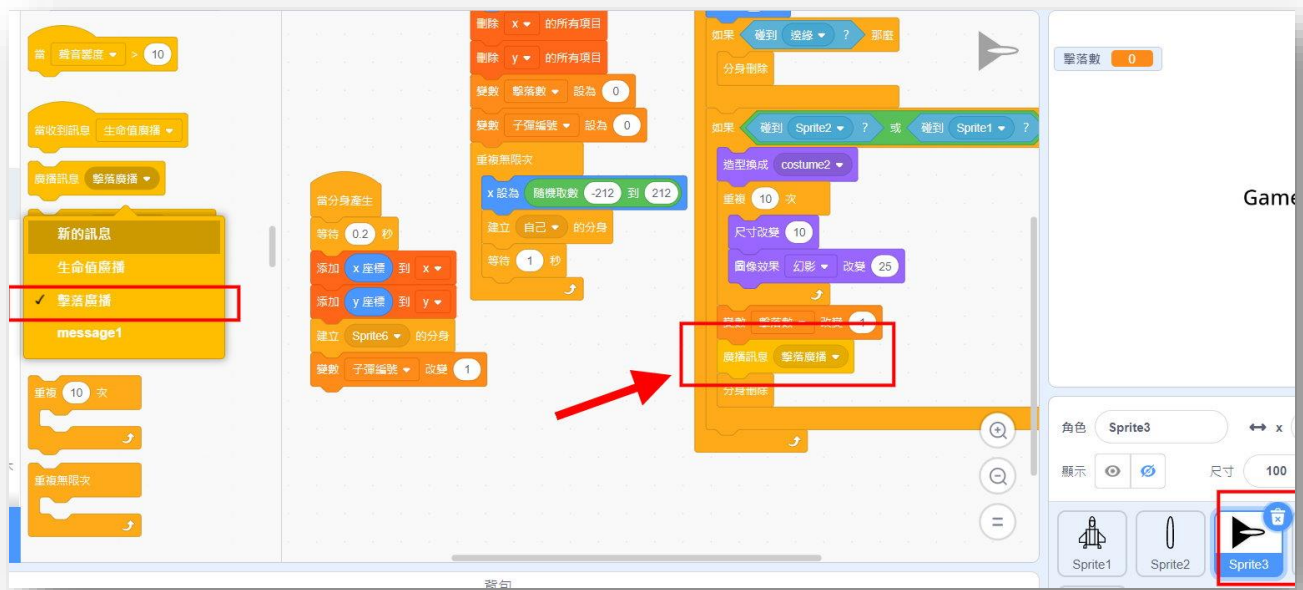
當 聲音響度 > 10

當收到訊息 生命值廣播

廣播訊息 擊落廣播

新的訊息
生命值廣播
✓ 擊落廣播
message1

重複 10 次

重複無限次

當分身產生
等待 0.2 秒
添加 x 座標 到 x
添加 y 座標 到 y
建立 Sprite6 的分身
變數 子彈編號 改變 1

刪除 x 的所有項目
刪除 y 的所有項目
變數 擊落數 設為 0
變數 子彈編號 設為 0
重複無限次
x 設為 隨機取數 -212 到 212
建立 自己 的分身
等待 1 秒

如果 碰到 邊緣 ? 那麼
分身刪除
如果 碰到 Sprite2 ? 或 碰到 Sprite1 ?
造型換成 costume2
重複 10 次
尺寸改變 10
圖像效果 幻影 改變 25
變數 擊落數 改變 1
廣播訊息 擊落廣播
分身刪除

擊落數 0

Game

角色 Sprite3
顯示
尺寸 100
x

Sprite1
Sprite2
Sprite3

背包